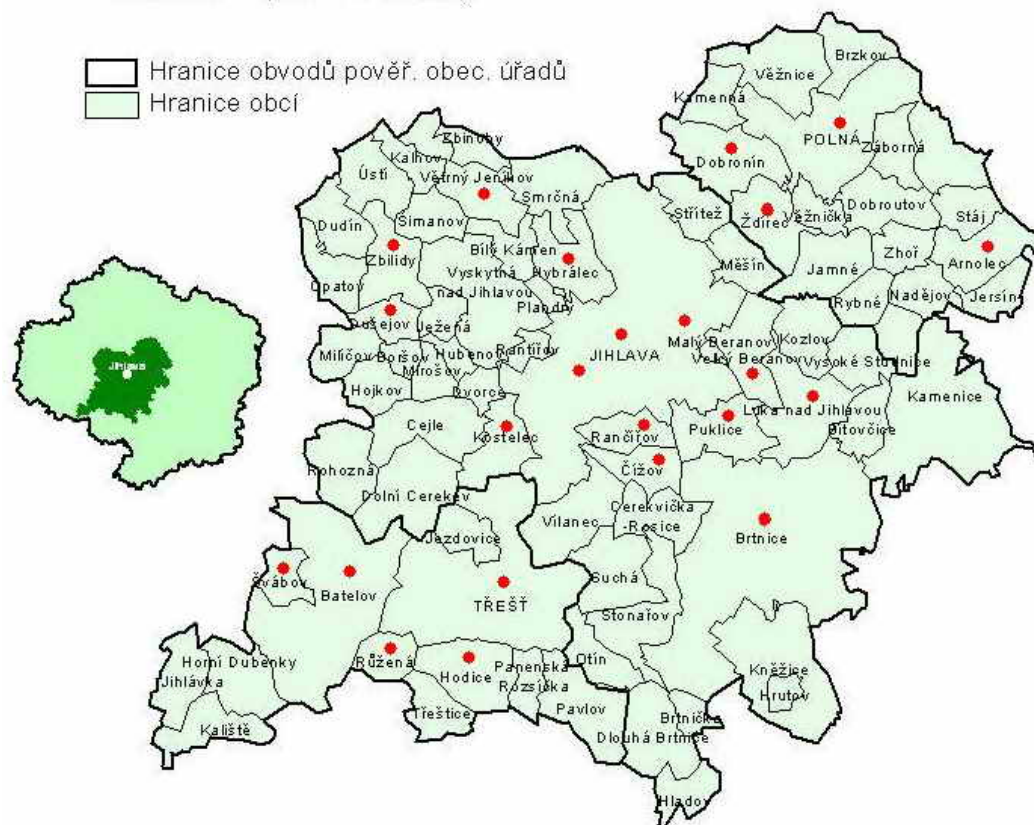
Hranice obvodů pověř. obec. úřadů
Hranice obcí

Jihlava

Brzkov
Věžnice
Kamenná
POLNÁ
Záborná
Dobronín
Dobroutov
Ždírec
Věžnička
Stáj
Střítež
Zhoř
Arnolec
Měšín
Jamné
Rybné
Nadějov
Jersín
Zbinohy
Kalhov
Větrný Jeníkov
Ústí
Smrčná
Simanov
Dudín
Bílý Kámen
Zbilidy
Vyskytná nad Jihlavou
Hybrálec
Opatov
Plandry
Jihlava
Malý Beranov
Kozlov
Velký Beranov
Vysoké Studnice
Rošejov
Ježená
Miličov
Boršov
Hubenov
Rantířov
Mirošov
Hojkov
Dvorce
JIHLAVA
Kamenice
Luka nad Jihlavou
Ditovčice
Cejle
Kostelec
Rančířov
Puklice
Rohozná
Čížov
Dolní Cerekev
Cerekvička-Rosice
Vílanec
Brtnice
Jezdovice
Švábov
Batelov
TŘEŠŤ
Suchá
Stonařov
Růžená
Horní Dubenky
Otín
Panenská Rozsička
Hodice
Kněžice
Jihlávka
Hrutov
Třeštice
Pavlov
Brtnička
Kaliště
Dlouhá Brtnice
Hladov